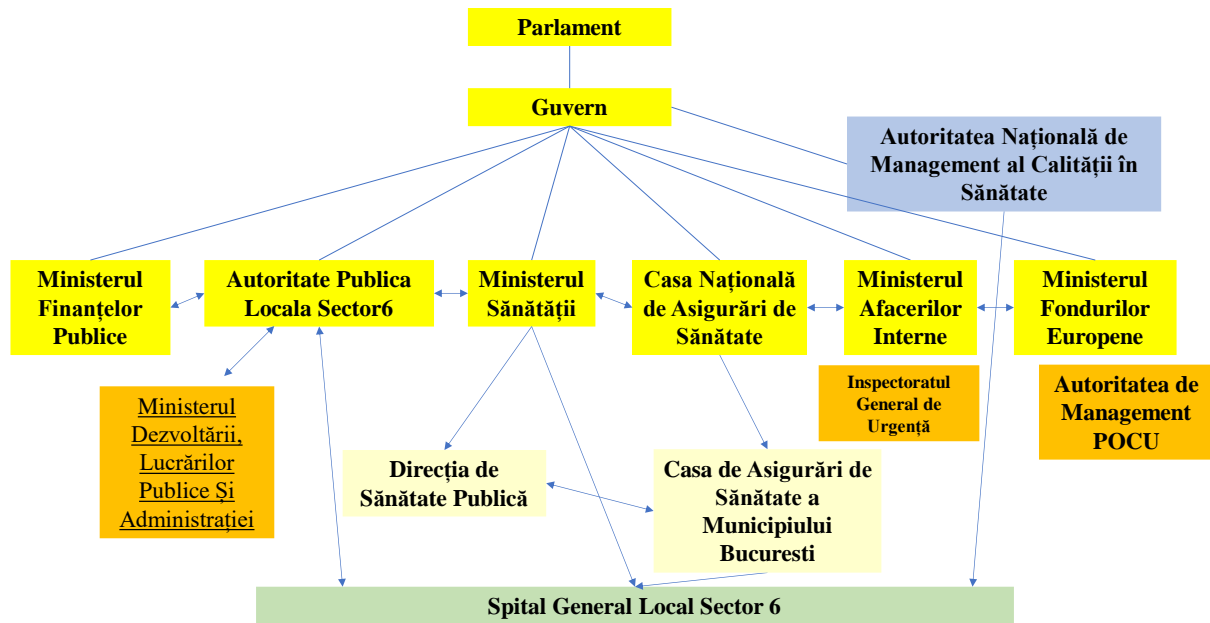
Parlament

Guvern

Autoritatea Națională de Management al Calității în Sănătate

Ministerul Finanțelor Publice

Autoritate Publica Locala Sector6

Ministerul Sănătății

Casa Națională de Asigurări de Sănătate

Ministerul Afacerilor Interne

Ministerul Fondurilor Europene

Inspectoratul General de Urgență

Autoritatea de Management POCU

Ministerul Dezvoltării, Lucrărilor Publice Și Administrației

Direcția de Sănătate Publică

Casa de Asigurări de Sănătate a Municipiului Bucuresti

Spital General Local Sector 6